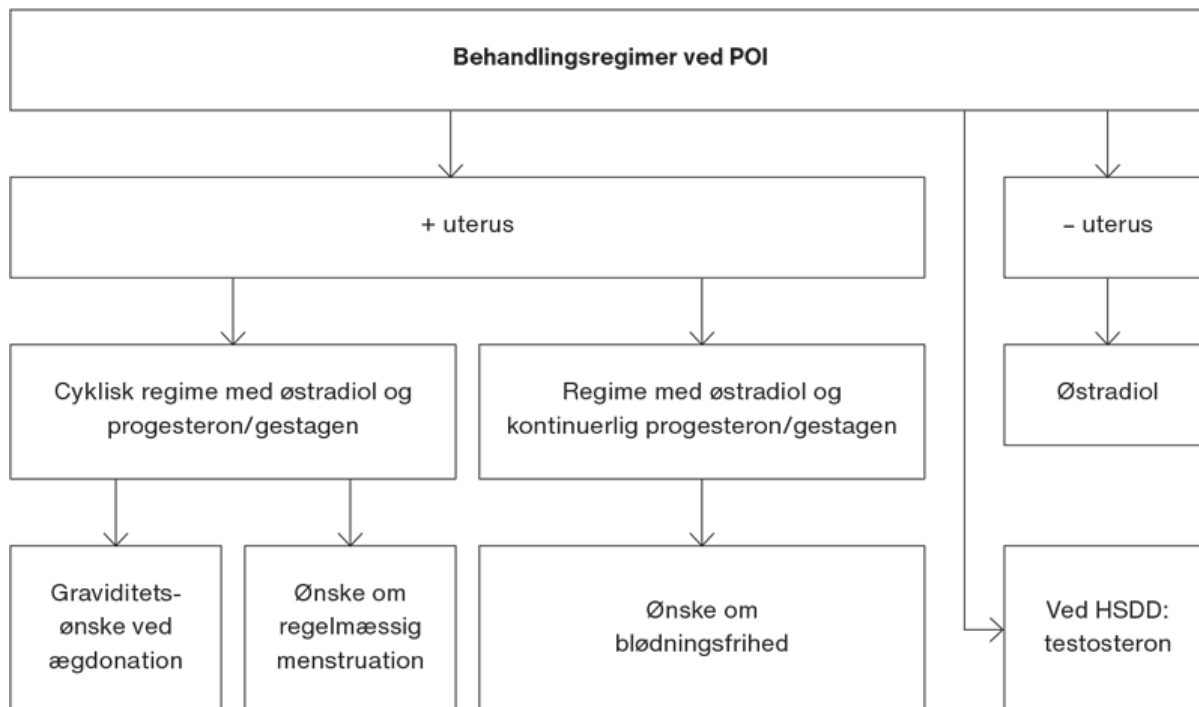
Behandlingsregimer ved POI

+ uterus

– uterus

Cyklisk regime med østradiol og progesteron/gestagen

Regime med østradiol og kontinuerlig progesteron/gestagen

Østradiol

Graviditetsønske ved ægdonation

Ønske om regelmæssig menstruation

Ønske om blødningsfrihed

Ved HSDD: testosteron